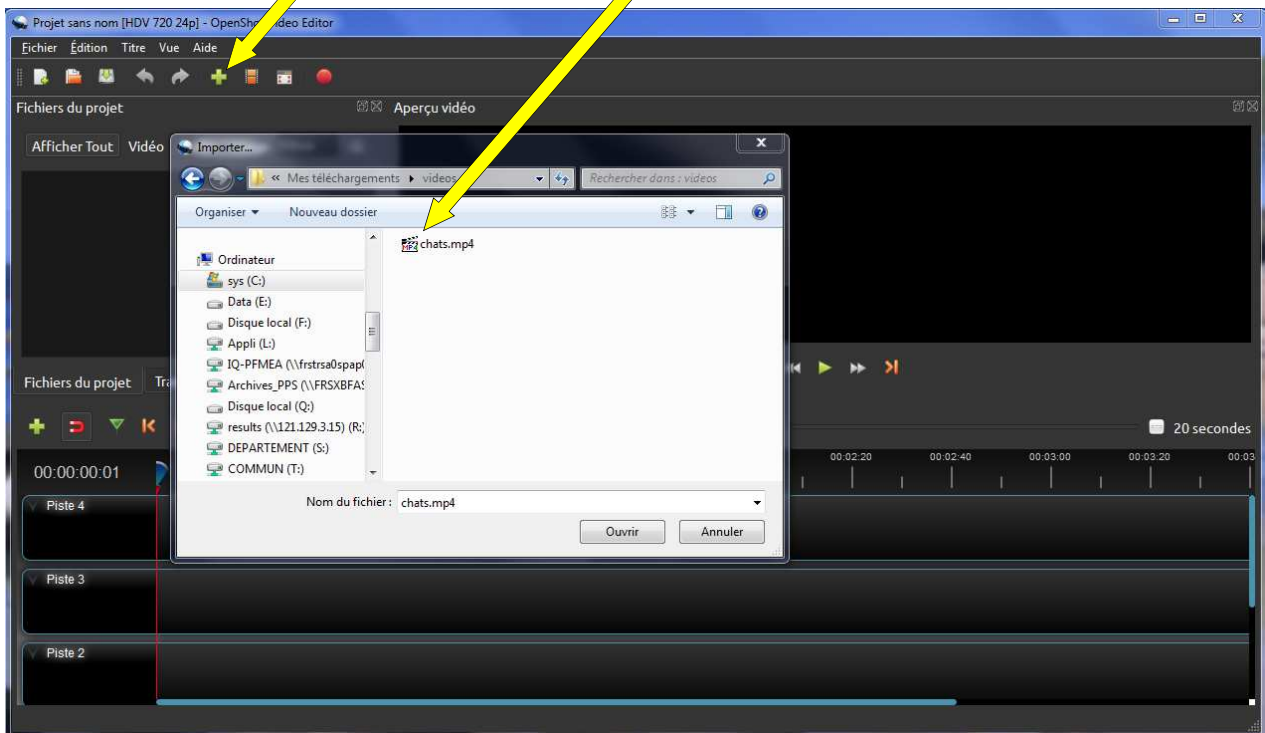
Projet sans nom [HDV 720 24p] - OpenSh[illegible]deo Editor

Fichier Édition Titre Vue Aide

Fichiers du projet

Aperçu vidéo

Afficher Tout Vidéo

Importer...

« Mes téléchargements ▸ videos

Rechercher dans : videos

Organiser ▾ Nouveau dossier

Ordinateur
sys (C:)
Data (E:)
Disque local (F:)
Appli (L:)
IQ-PFMEA (\\frstrsa0spap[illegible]
Archives_PPS (\\FRSXBFA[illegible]
Disque local (Q:)
results (\\121.129.3.15) (R:)
DEPARTEMENT (S:)
COMMUN (T:)

chats.mp4

Nom du fichier : chats.mp4

Ouvrir Annuler

Fichiers du projet Tr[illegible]

20 secondes

00:00:00:01

00:02:20 00:02:40 00:03:00 00:03:20 00:03

Piste 4

Piste 3

Piste 2